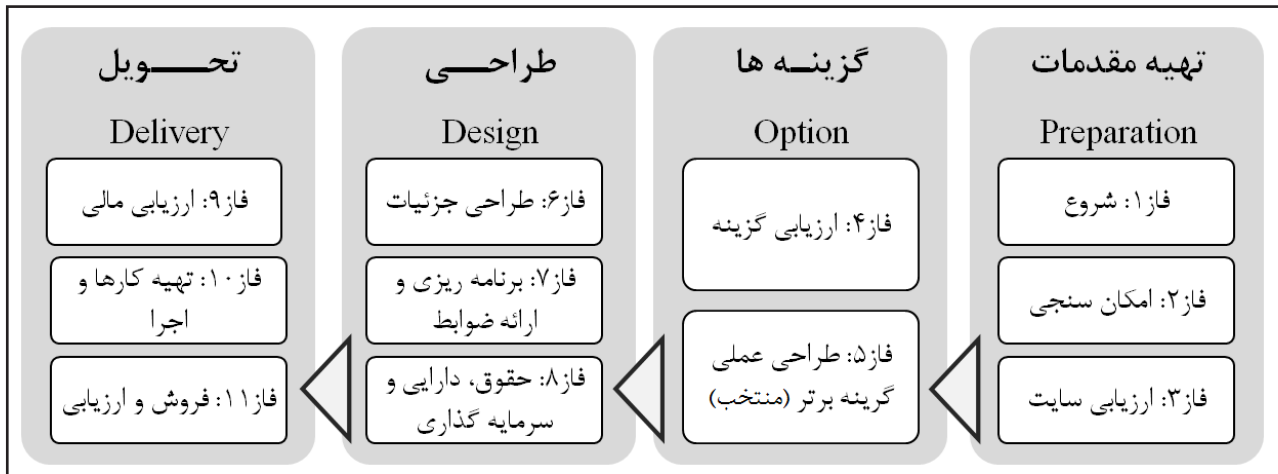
تهیه مقدمات

Preparation

فاز۱: شروع

فاز۲: امکان سنجی

فاز۳: ارزیابی سایت

گزینــه ها

Option

فاز۴: ارزیابی گزینه

فاز۵: طراحی عملی گرینه برتر (منتخب)

طراحـــی

Design

فاز۶: طراحی جزئیات

فاز۷: برنامه ریزی و ارائه ضوابط

فاز۸: حقوق، دارایی و سرمایه گذاری

تحـــویل

Delivery

فاز۹: ارزیابی مالی

فاز۱۰: تهیه کارها و اجرا

فاز۱۱: فروش و ارزیابی